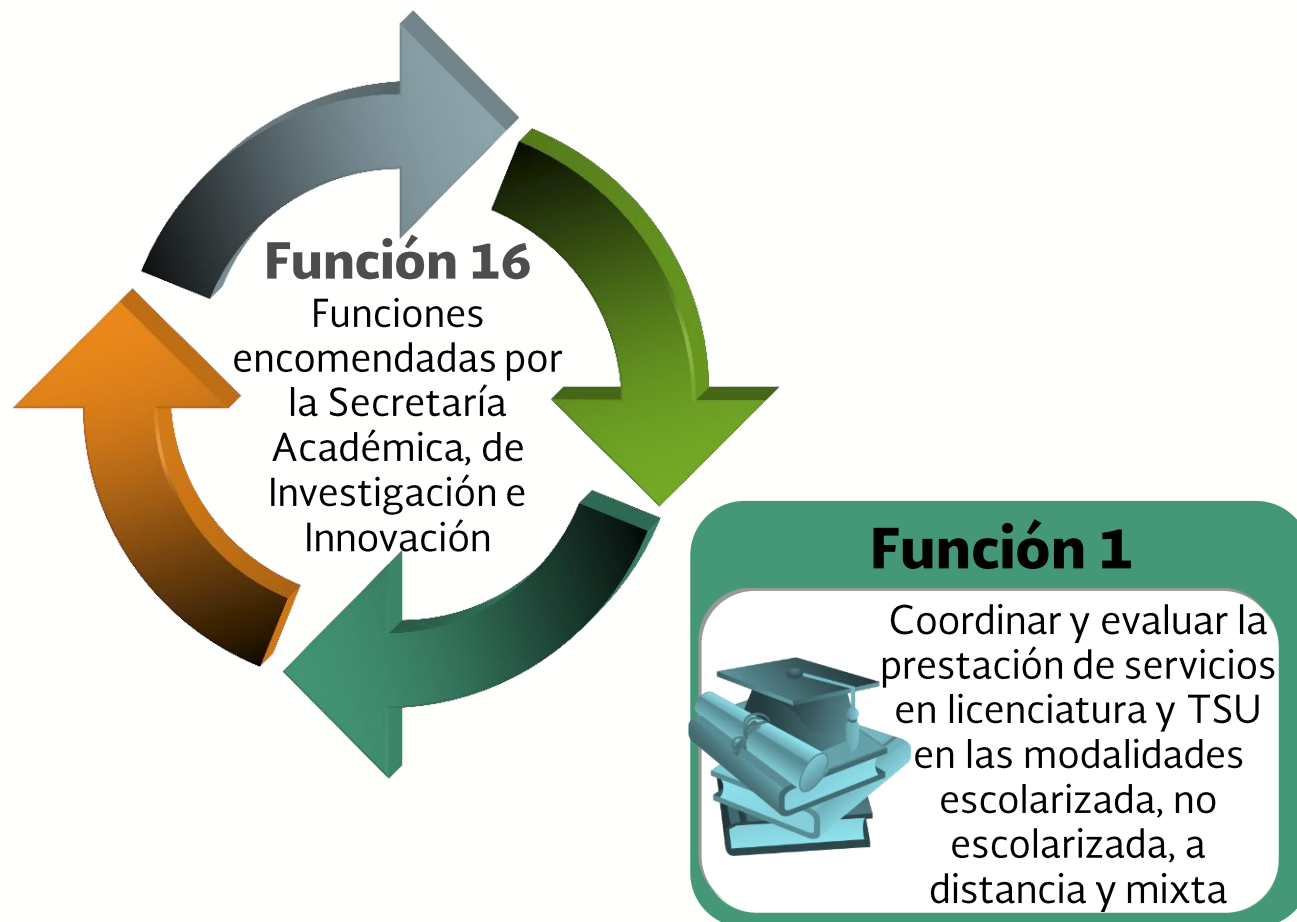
Función 16
Funciones encomendadas por la Secretaría Académica, de Investigación e Innovación

Función 1
Coordinar y evaluar la prestación de servicios en licenciatura y TSU en las modalidades escolarizada, no escolarizada, a distancia y mixta